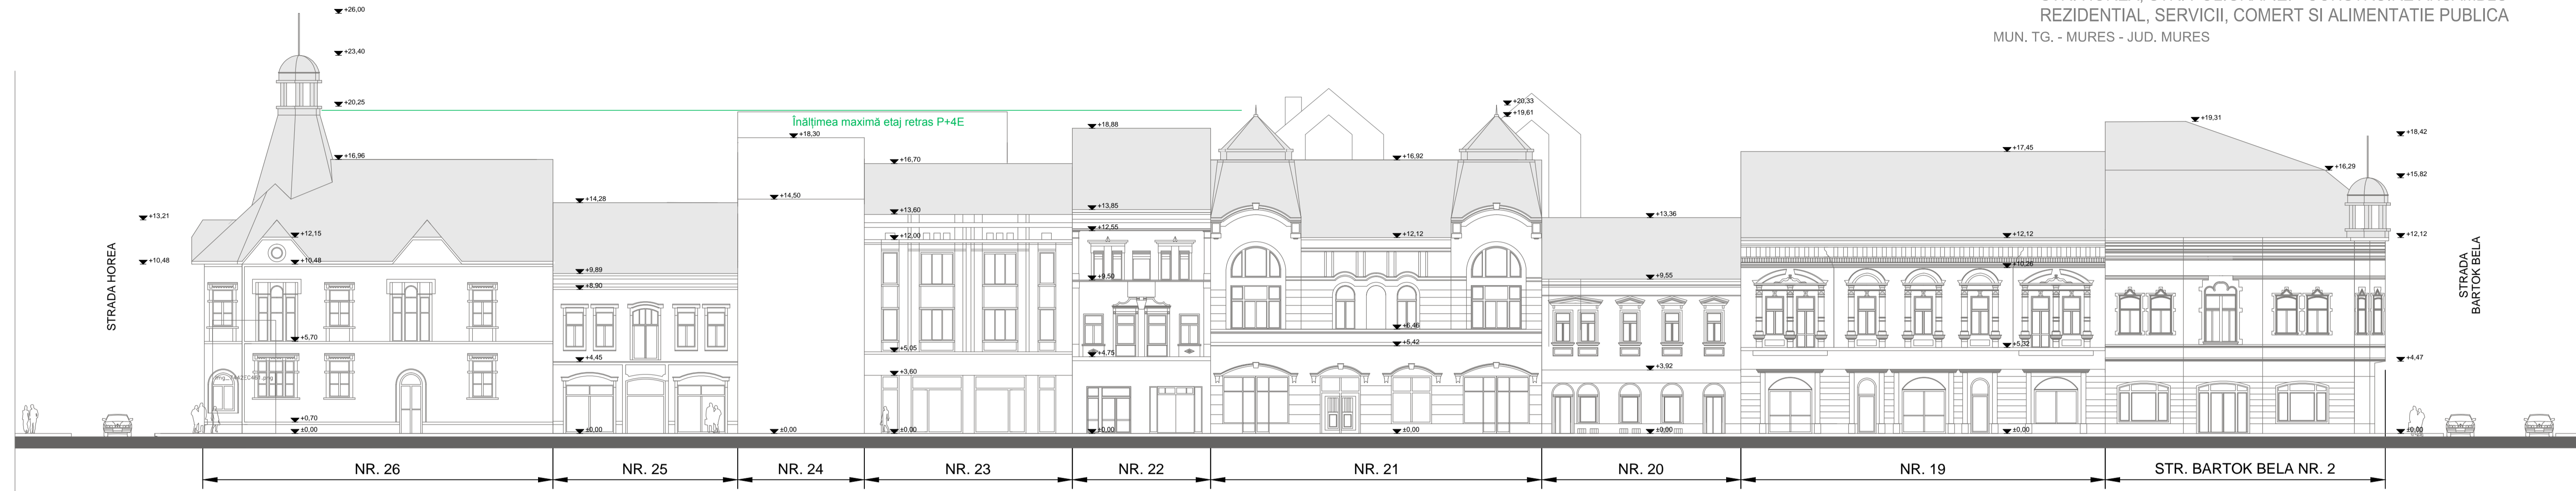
REZIDENTIAL, SERVICII, COMERT SI ALIMENTATIE PUBLICA
MUN. TG. - MURES - JUD. MURES

+26,00
+23,40
+20,25
+16,96
+13,21
+12,15
+10,48
+10,48
+5,70
+0,70
±0,00

STRADA HOREA

Înălțimea maximă etaj retras P+4E

+14,28
+9,89
+8,90
+4,45
±0,00

+18,30
+14,50
±0,00

+16,70
+13,60
+12,00
+5,05
+3,60
±0,00

+18,88
+13,85
+12,55
+9,50
+4,75
±0,00

+20,33
+19,61
+16,92
+12,12
+6,46
+5,42
±0,00

+13,36
+9,55
+3,92
±0,00

+17,45
+12,12
+10,26
+5,32
±0,00

+19,31
+16,29
+18,42
+15,82
+12,12
+4,47
±0,00

STRADA BARTOK BELA

NR. 26
NR. 25
NR. 24
NR. 23
NR. 22
NR. 21
NR. 20
NR. 19
STR. BARTOK BELA NR. 2